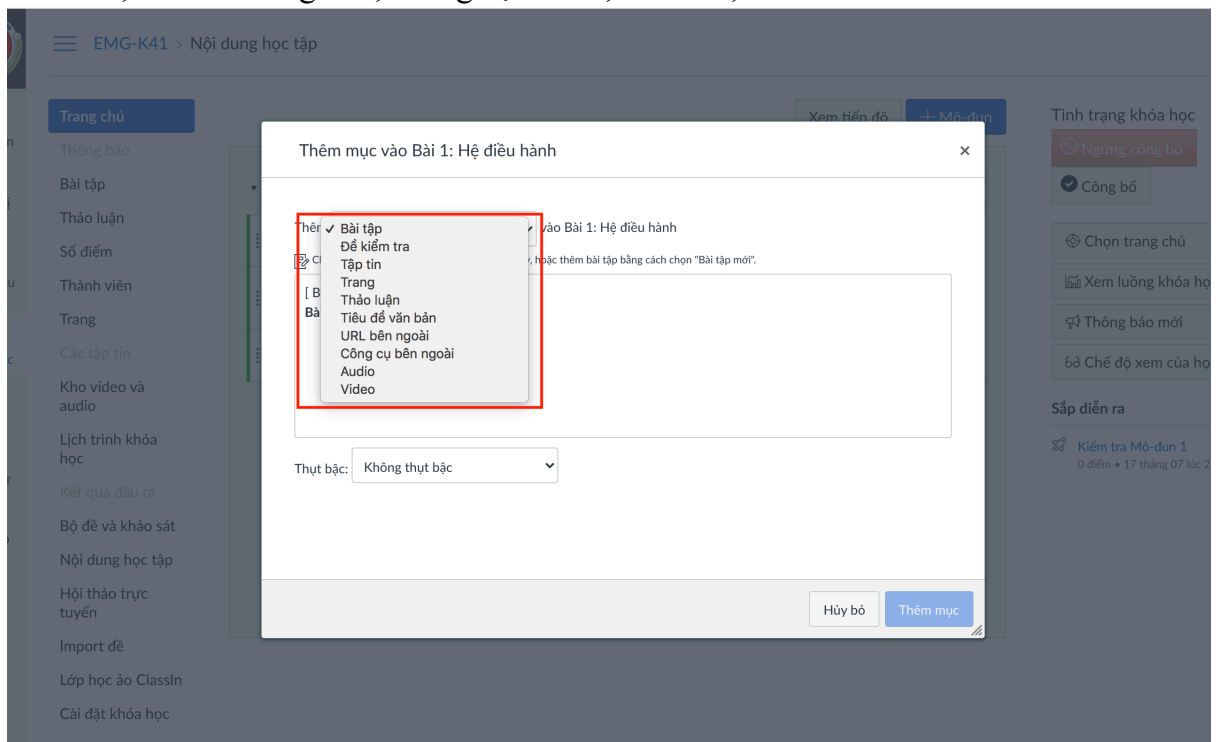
EMG-K41 > Nội dung học tập

Trang chủ
Thông báo
Bài tập
Thảo luận
Số điểm
Thành viên
Trang
Các tập tin
Kho video và audio
Lịch trình khóa học
Kết quả đầu ra
Bộ đề và khảo sát
Nội dung học tập
Hội thảo trực tuyến
Import đề
Lớp học ảo ClassIn
Cài đặt khóa học

Xem tiến độ
+ Mô-đun

Thêm mục vào Bài 1: Hệ điều hành ×

Thêm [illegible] vào Bài 1: Hệ điều hành
✓ Bài tập
Đề kiểm tra
Tập tin
Trang
Thảo luận
Tiêu đề văn bản
URL bên ngoài
Công cụ bên ngoài
Audio
Video

Ch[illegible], hoặc thêm bài tập bằng cách chọn "Bài tập mới".

[ B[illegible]
Bà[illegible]

Thụt bậc: Không thụt bậc

Hủy bỏ
Thêm mục

Tình trạng khóa học
Ngừng công bố
Công bố
Chọn trang chủ
Xem luồng khóa họ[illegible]
Thông báo mới
Chế độ xem của họ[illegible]

Sắp diễn ra
Kiểm tra Mô-đun 1
0 điểm • 17 tháng 07 lúc 2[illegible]